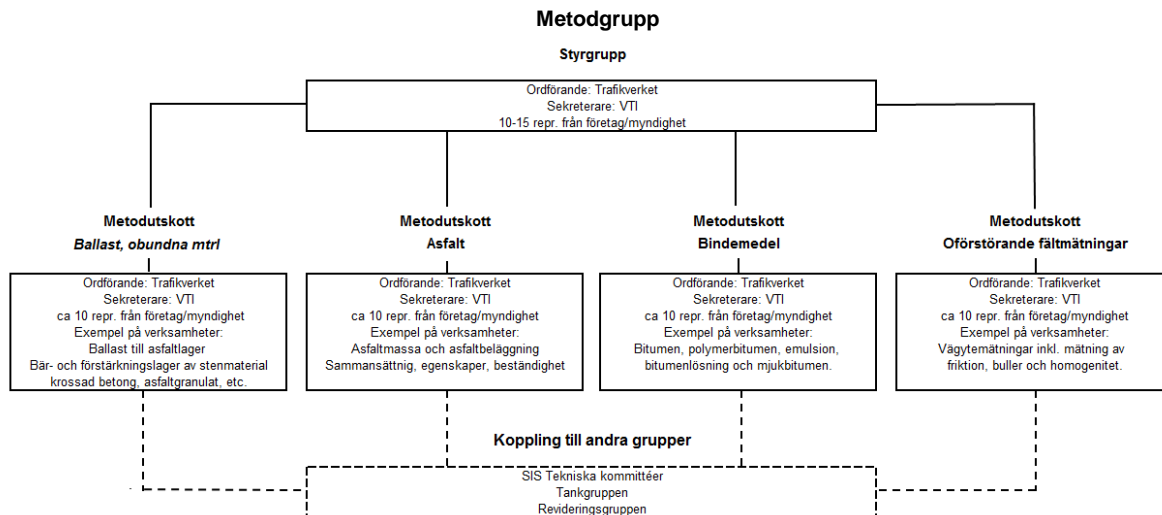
**Metodgrupp**

**Styrgrupp**

Ordförande: Trafikverket
Sekreterare: VTI
10-15 repr. från företag/myndighet

**Metodutskott**
***Ballast, obundna mtrl***

Ordförande: Trafikverket
Sekreterare: VTI
ca 10 repr. från företag/myndighet
Exempel på verksamheter:
Ballast till asfaltlager
Bär- och förstärkningslager av stenmaterial krossad betong, asfaltgranulat, etc.

**Metodutskott**
**Asfalt**

Ordförande: Trafikverket
Sekreterare: VTI
ca 10 repr. från företag/myndighet
Exempel på verksamheter:
Asfaltmassa och asfaltbeläggning
Sammansättnig, egenskaper, beständighet

**Metodutskott**
**Bindemedel**

Ordförande: Trafikverket
Sekreterare: VTI
ca 10 repr. från företag/myndighet
Exempel på verksamheter:
Bitumen, polymerbitumen, emulsion, bitumenlösning och mjukbitumen.

**Metodutskott**
**Oförstörande fältmätningar**

Ordförande: Trafikverket
Sekreterare: VTI
ca 10 repr. från företag/myndighet
Exempel på verksamheter:
Vägytemätningar inkl. mätning av friktion, buller och homogenitet.

**Koppling till andra grupper**

SIS Tekniska kommittéer
Tankgruppen
Revideringsgruppen